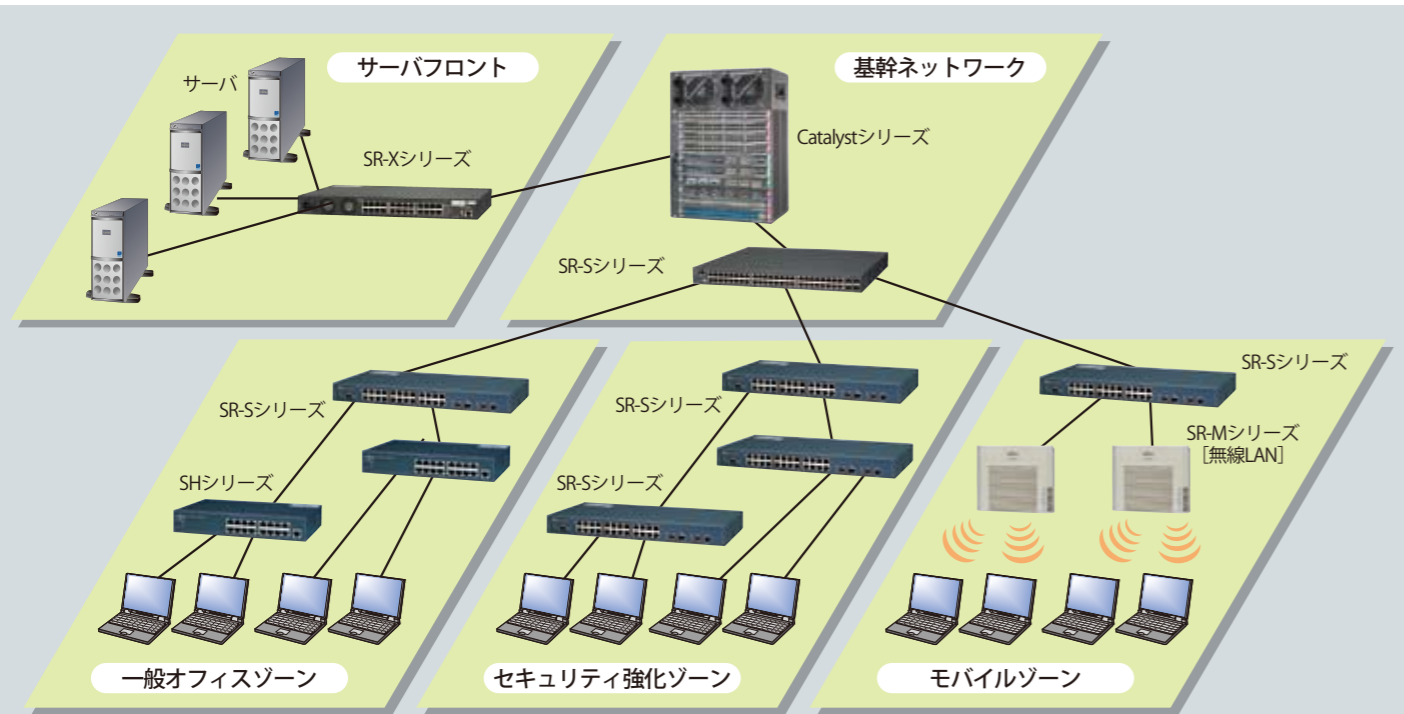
サーバフロント

サーバ

SR-Xシリーズ

基幹ネットワーク

Catalystシリーズ

SR-Sシリーズ

SR-Sシリーズ

SHシリーズ

SR-Sシリーズ

SR-Sシリーズ

SR-Sシリーズ

SR-Mシリーズ
［無線LAN］

一般オフィスゾーン

セキュリティ強化ゾーン

モバイルゾーン